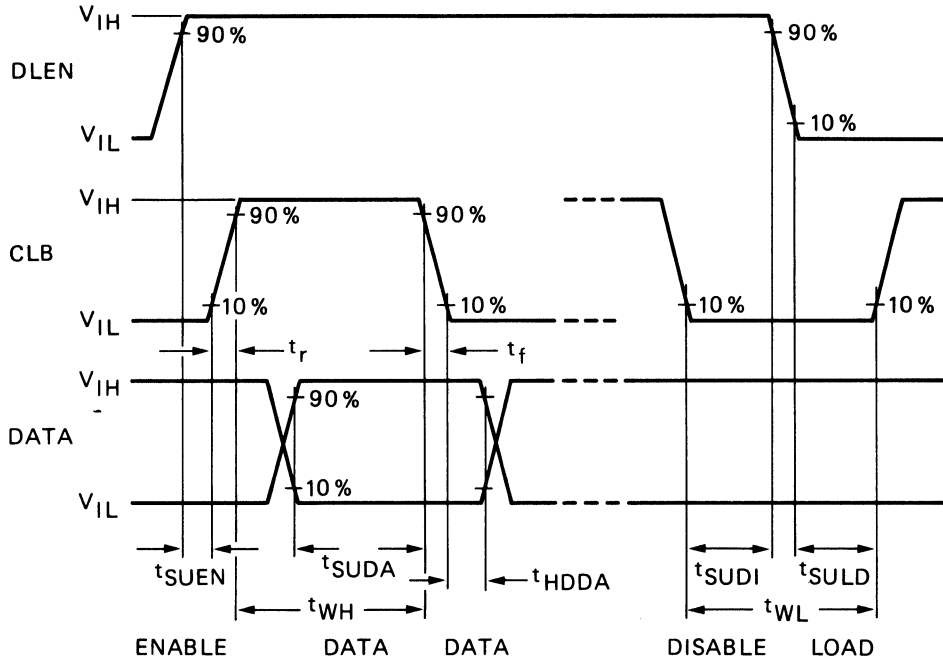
$V_{IH}$
90 %
90 %
DLEN
$V_{IL}$
10 %
$V_{IH}$
90 %
90 %
CLB
$V_{IL}$
10 %
10 %
10 %
10 %
$t_r$
$t_f$
$V_{IH}$
90 %
DATA
$V_{IL}$
10 %
$t_{SUEN}$
$t_{SUDA}$
$t_{HDDA}$
$t_{SUDI}$
$t_{SULD}$
$t_{WH}$
$t_{WL}$
ENABLE
DATA
DATA
DISABLE
LOAD